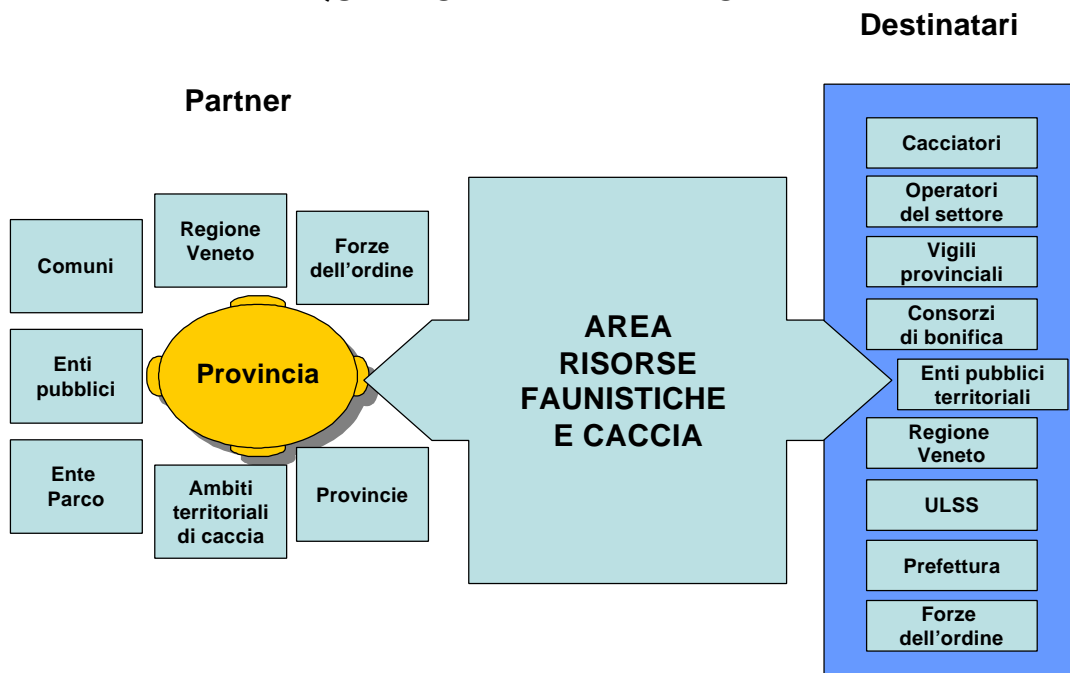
Destinatari

Partner

Comuni

Regione Veneto

Forze dell'ordine

Enti pubblici

Provincia

Ente Parco

Ambiti territoriali di caccia

Provincie

AREA RISORSE FAUNISTICHE E CACCIA

Cacciatori

Operatori del settore

Vigili provinciali

Consorzi di bonifica

Enti pubblici territoriali

Regione Veneto

ULSS

Prefettura

Forze dell'ordine